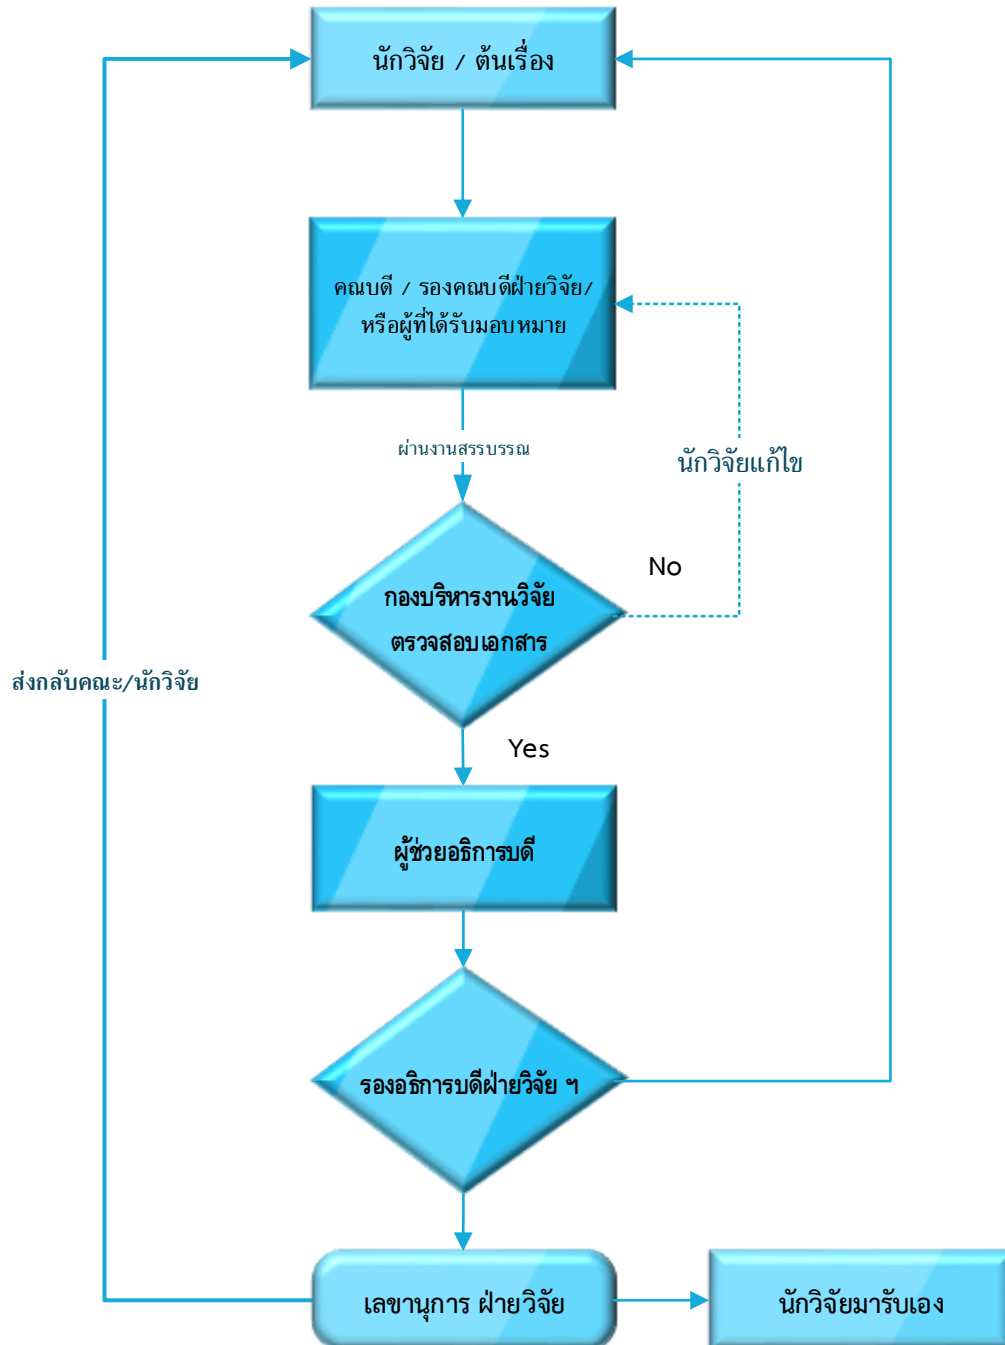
นักวิจัย / ต้นเรื่อง

คณบดี / รองคณบดีฝ่ายวิจัย/ หรือผู้ที่ได้รับมอบหมาย

ผ่านงานสรรบรรณ

นักวิจัยแก้ไข

No

กองบริหารงานวิจัย ตรวจสอบเอกสาร

ส่งกลับคณะ/นักวิจัย

Yes

ผู้ช่วยอธิการบดี

รองอธิการบดีฝ่ายวิจัย ฯ

เลขานุการ ฝ่ายวิจัย

นักวิจัยมารับเอง